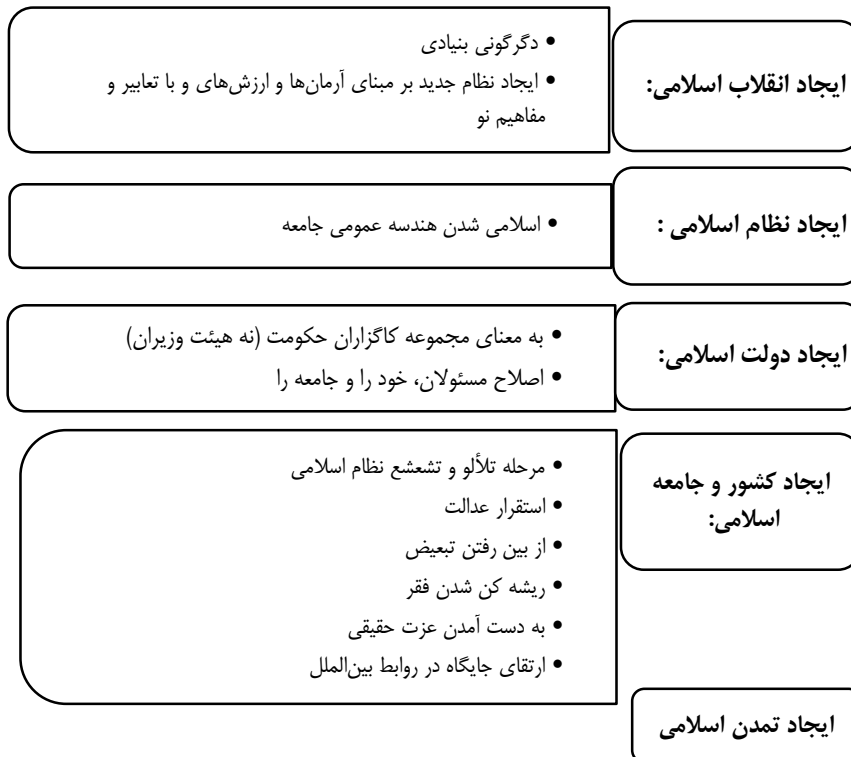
ایجاد انقلاب اسلامی:

• دگرگونی بنیادی
• ایجاد نظام جدید بر مبنای آرمان‌ها و ارزش‌های و با تعابیر و مفاهیم نو

ایجاد نظام اسلامی :

• اسلامی شدن هندسه عمومی جامعه

ایجاد دولت اسلامی:

• به معنای مجموعه کاگزاران حکومت (نه هیئت وزیران)
• اصلاح مسئولان، خود را و جامعه را

ایجاد کشور و جامعه اسلامی:

• مرحله تلألو و تشعشع نظام اسلامی
• استقرار عدالت
• از بین رفتن تبعیض
• ریشه کن شدن فقر
• به دست آمدن عزت حقیقی
• ارتقای جایگاه در روابط بین‌الملل

ایجاد تمدن اسلامی